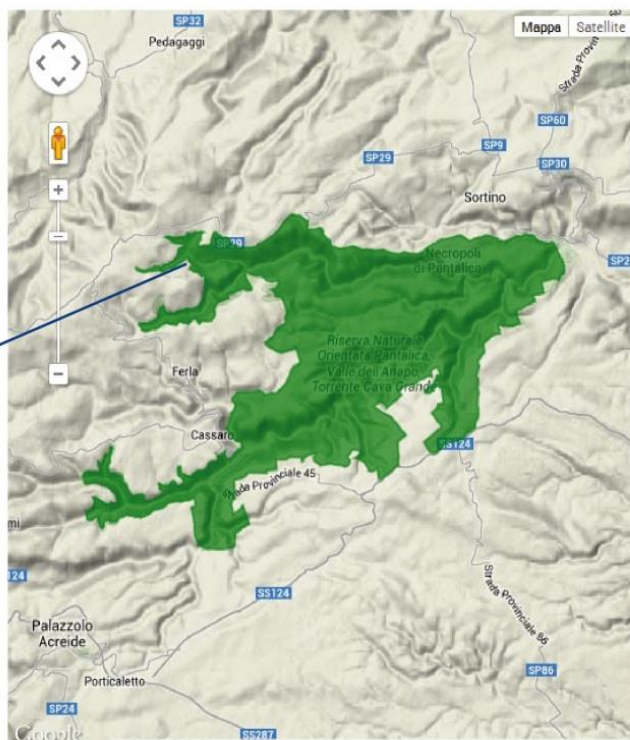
SP32
Pedagaggi
Mappa Satellite
Strada Provi
SP60
SP29
SP9
SP30
Sortino
SP29
Necropoli di Pantalica
SP2
Riserva Naturale Orientata Pantalica, Valle dell'Anapo, Torrente Cava Grande
Ferla
Cassaro
SS124
Strada Provinciale 45
mi
124
SS124
Strada Provinciale 86
Palazzolo Acreide
Porticaletto
SP86
SP24
Google
SS287